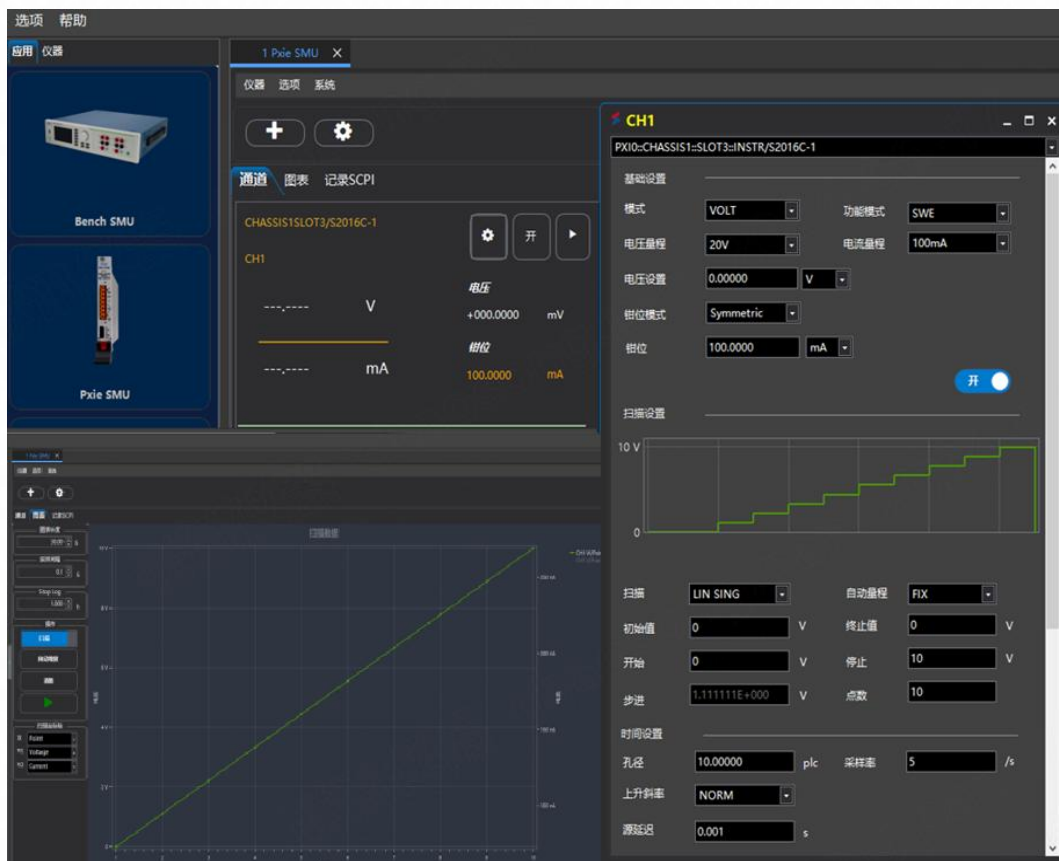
选项 帮助

应用 仪器

Bench SMU

Pxie SMU

1 Pxie SMU ×

仪器 选项 系统

通道 图表 记录SCPI

CHASSIS1SLOT3/S2016C-1

CH1

---.---- V

---.---- mA

开

电压

+000.0000 mV

钳位

100.0000 mA

CH1

PXI0::CHASSIS1::SLOT3::INSTR/S2016C-1

基础设置

模式 VOLT

功能模式 SWE

电压量程 20V

电流量程 100mA

电压设置 0.00000 V

钳位模式 Symmetric

钳位 100.0000 mA

开

扫描设置

10 V

0

扫描 LIN SING

自动量程 FIX

初始值 0 V

终止值 0 V

开始 0 V

停止 10 V

步进 1.111111E+000 V

点数 10

时间设置

孔径 10.00000 plc

采样率 5 /s

上升斜率 NORM

源延迟 0.001 s

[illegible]